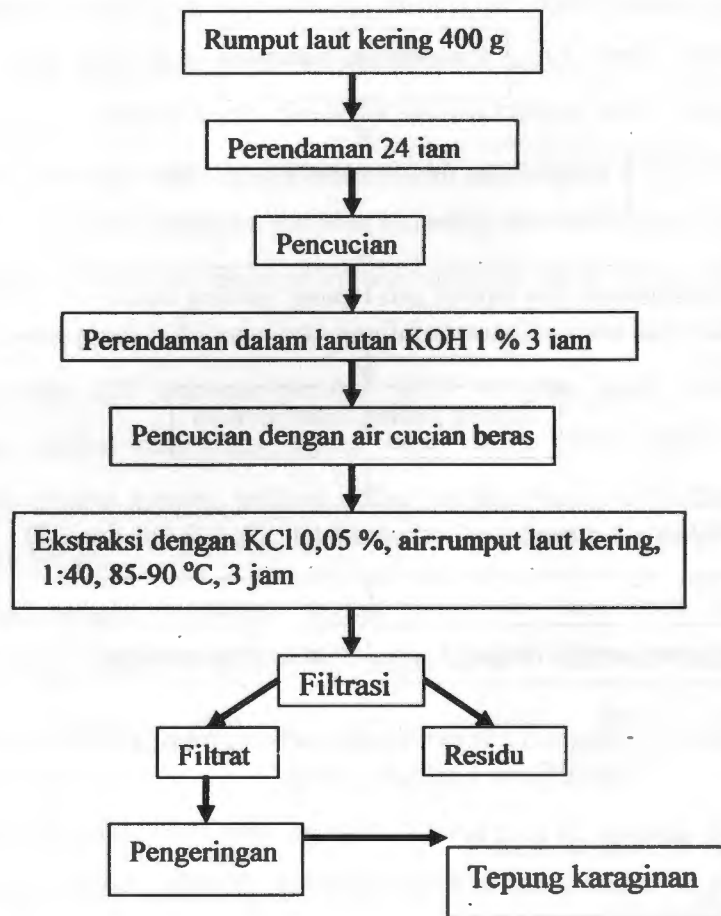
Rumput laut kering 400 g

Perendaman 24 iam

Pencucian

Perendaman dalam larutan KOH 1 % 3 iam

Pencucian dengan air cucian beras

Ekstraksi dengan KCl 0,05 %, air:rumput laut kering, 1:40, 85-90 °C, 3 jam

Filtrasi

Filtrat

Residu

Pengeringan

Tepung karaginan